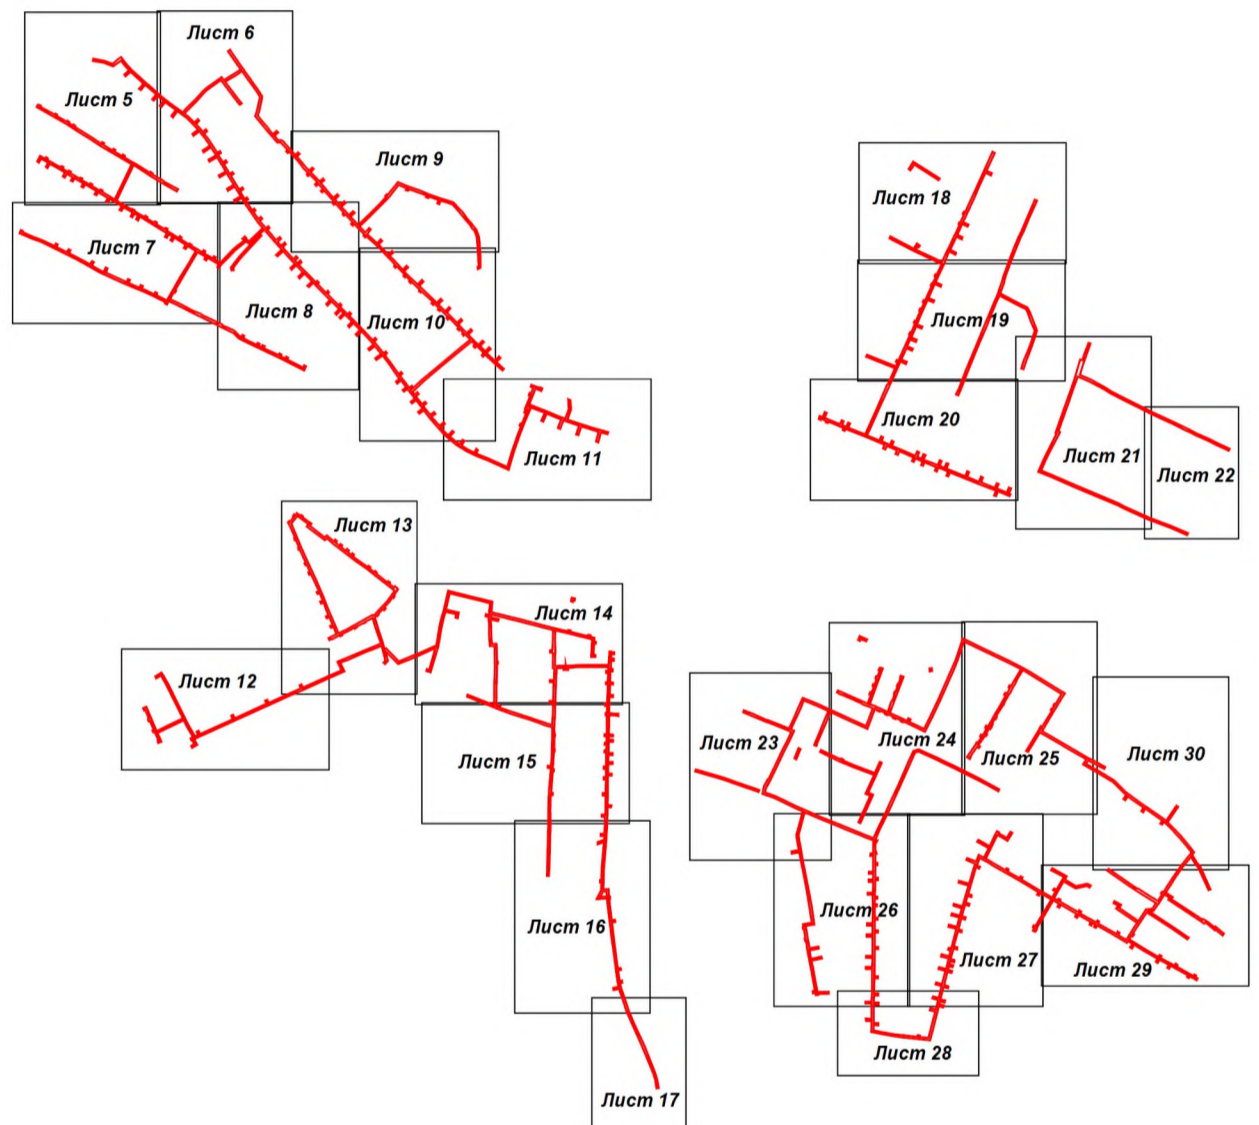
Лист 6
Лист 5
Лист 9
Лист 7
Лист 8
Лист 10
Лист 11
Лист 18
Лист 19
Лист 20
Лист 21
Лист 22
Лист 13
Лист 14
Лист 12
Лист 15
Лист 16
Лист 17
Лист 23
Лист 24
Лист 25
Лист 30
Лист 26
Лист 27
Лист 29
Лист 28